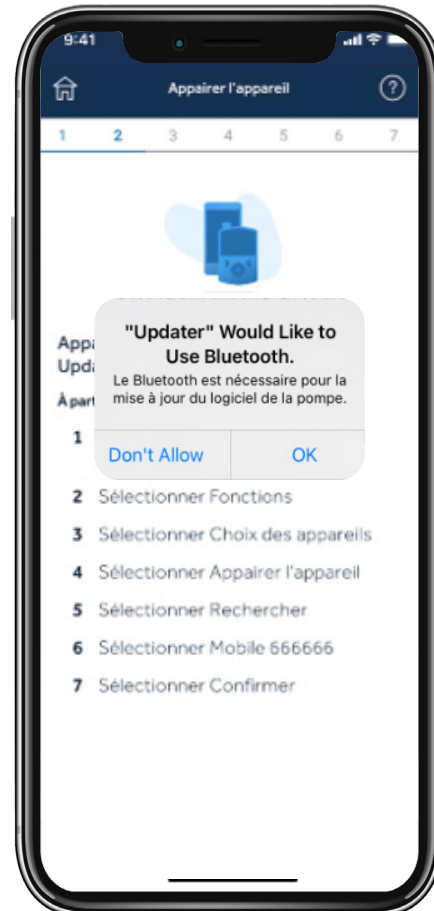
9:41

Appairer l'appareil

?

1 2 3 4 5 6 7

Appa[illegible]
Upd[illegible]

À part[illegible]

1

"Updater" Would Like to Use Bluetooth.

Le Bluetooth est nécessaire pour la mise à jour du logiciel de la pompe.

Don't Allow

OK

2 Sélectionner Fonctions

3 Sélectionner Choix des appareils

4 Sélectionner Appairer l'appareil

5 Sélectionner Rechercher

6 Sélectionner Mobile 666666

7 Sélectionner Confirmer